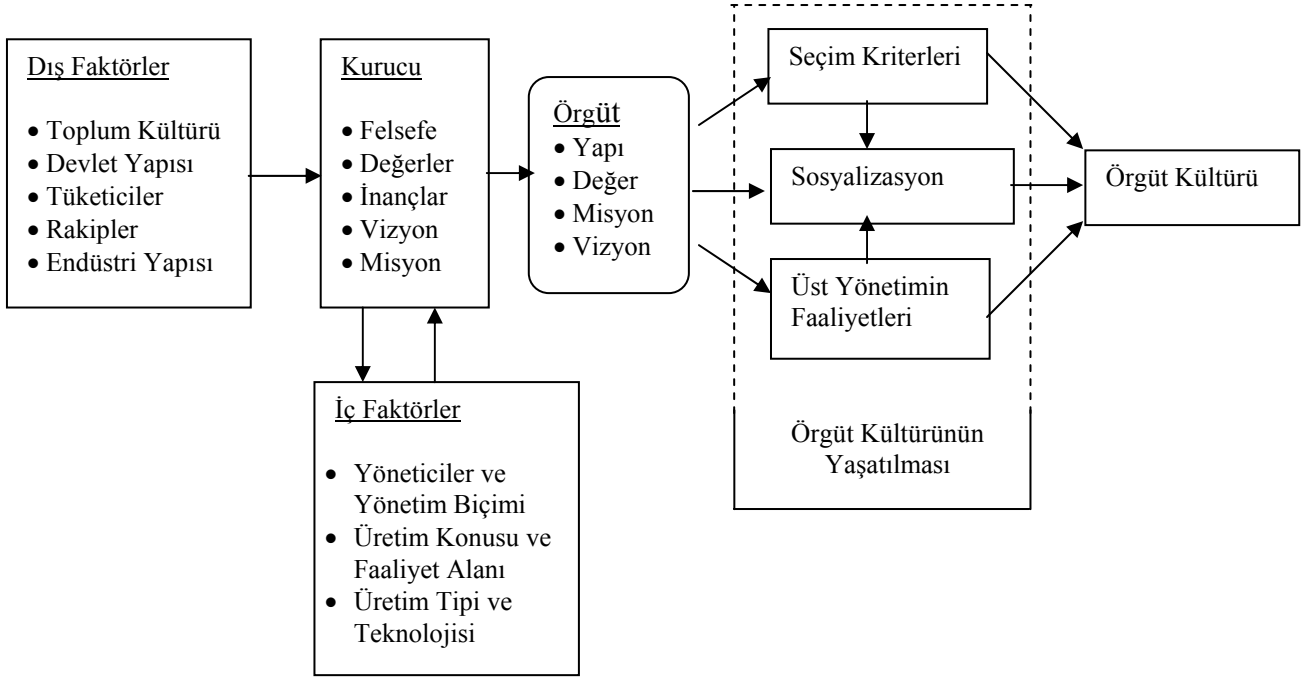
Dış Faktörler

- Toplum Kültürü
- Devlet Yapısı
- Tüketiciler
- Rakipler
- Endüstri Yapısı

Kurucu

- Felsefe
- Değerler
- İnançlar
- Vizyon
- Misyon

Örgüt

- Yapı
- Değer
- Misyon
- Vizyon

Seçim Kriterleri

Sosyalizasyon

Üst Yönetimin Faaliyetleri

Örgüt Kültürü

İç Faktörler

- Yöneticiler ve Yönetim Biçimi
- Üretim Konusu ve Faaliyet Alanı
- Üretim Tipi ve Teknolojisi

Örgüt Kültürünün Yaşatılması